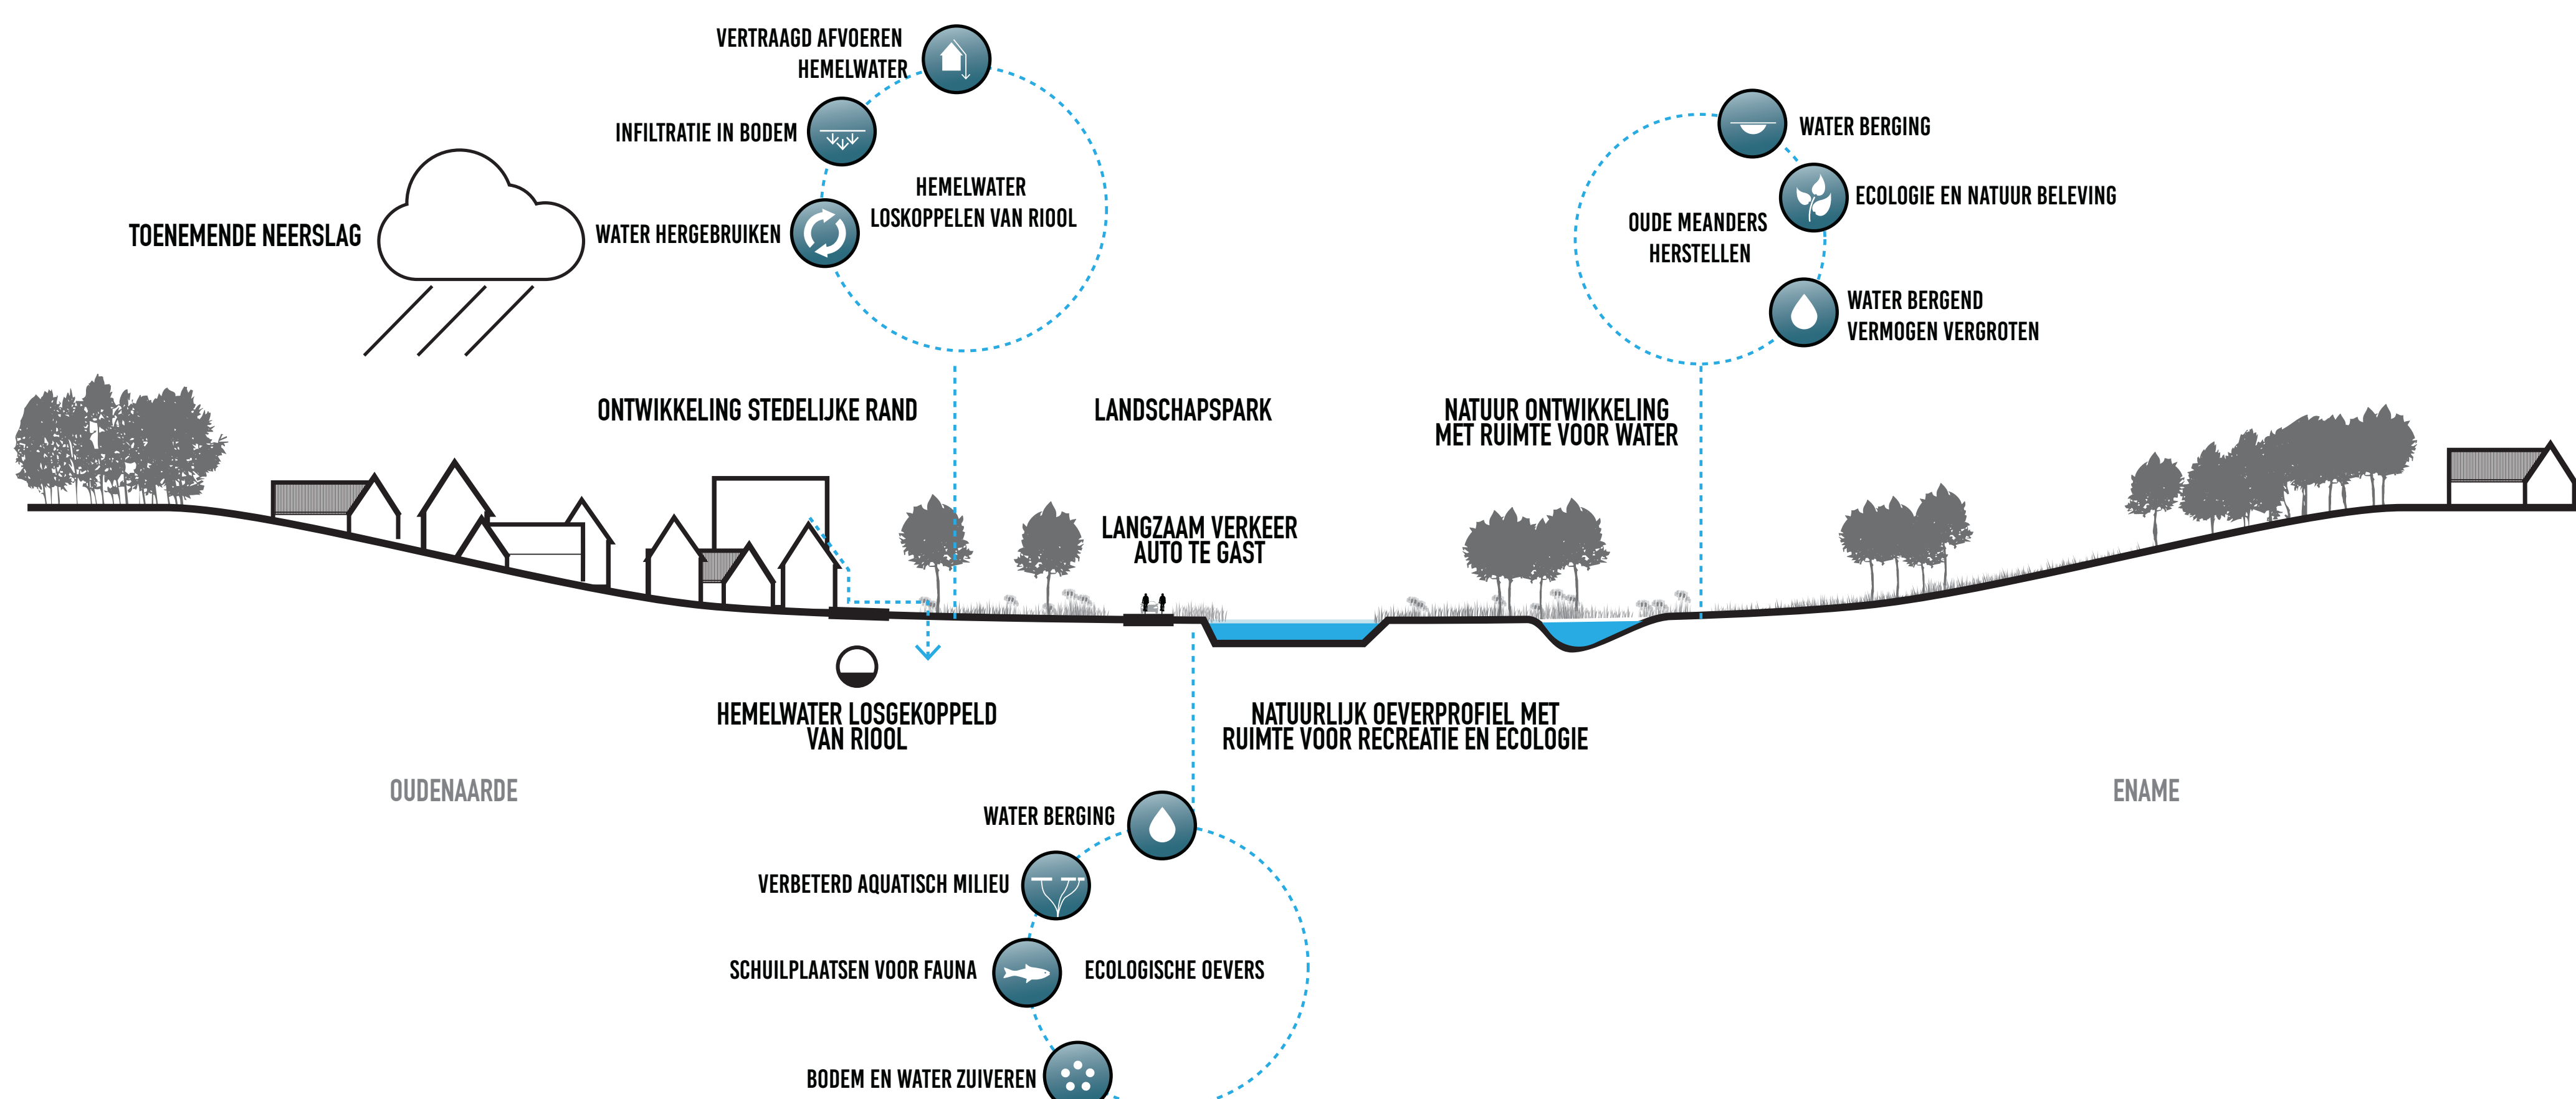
VERTRAAGD AFVOEREN HEMELWATER

INFILTRATIE IN BODEM

HEMELWATER LOSKOPPELEN VAN RIOOL

TOENEMENDE NEERSLAG

WATER HERGEBRUIKEN

WATER BERGING

ECOLOGIE EN NATUUR BELEVING

OUDE MEANDERS HERSTELLEN

WATER BERGEND VERMOGEN VERGROTEN

ONTWIKKELING STEDELIJKE RAND

LANDSCHAPSPARK

NATUUR ONTWIKKELING MET RUIMTE VOOR WATER

LANGZAAM VERKEER AUTO TE GAST

HEMELWATER LOSGEKOPPELD VAN RIOOL

NATUURLIJK OEVERPROFIEL MET RUIMTE VOOR RECREATIE EN ECOLOGIE

OUDENAARDE

ENAME

WATER BERGING

VERBETERD AQUATISCH MILIEU

SCHUILPLAATSEN VOOR FAUNA

ECOLOGISCHE OEVERS

BODEM EN WATER ZUIVEREN